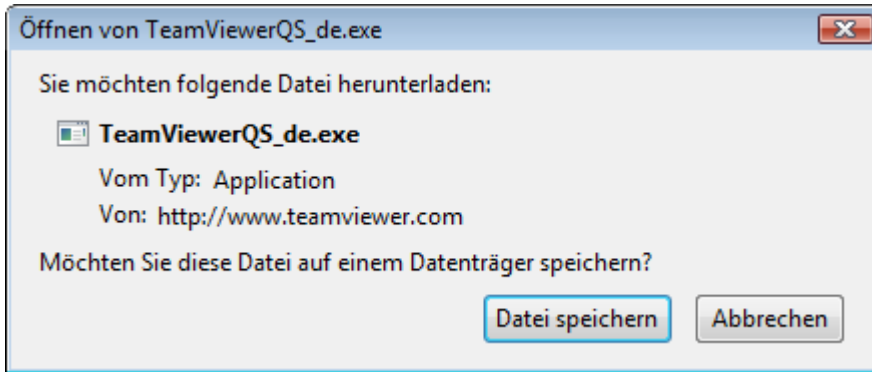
Öffnen von TeamViewerQS_de.exe

Sie möchten folgende Datei herunterladen:

TeamViewerQS_de.exe

Vom Typ: Application

Von: http://www.teamviewer.com

Möchten Sie diese Datei auf einem Datenträger speichern?

Datei speichern

Abbrechen